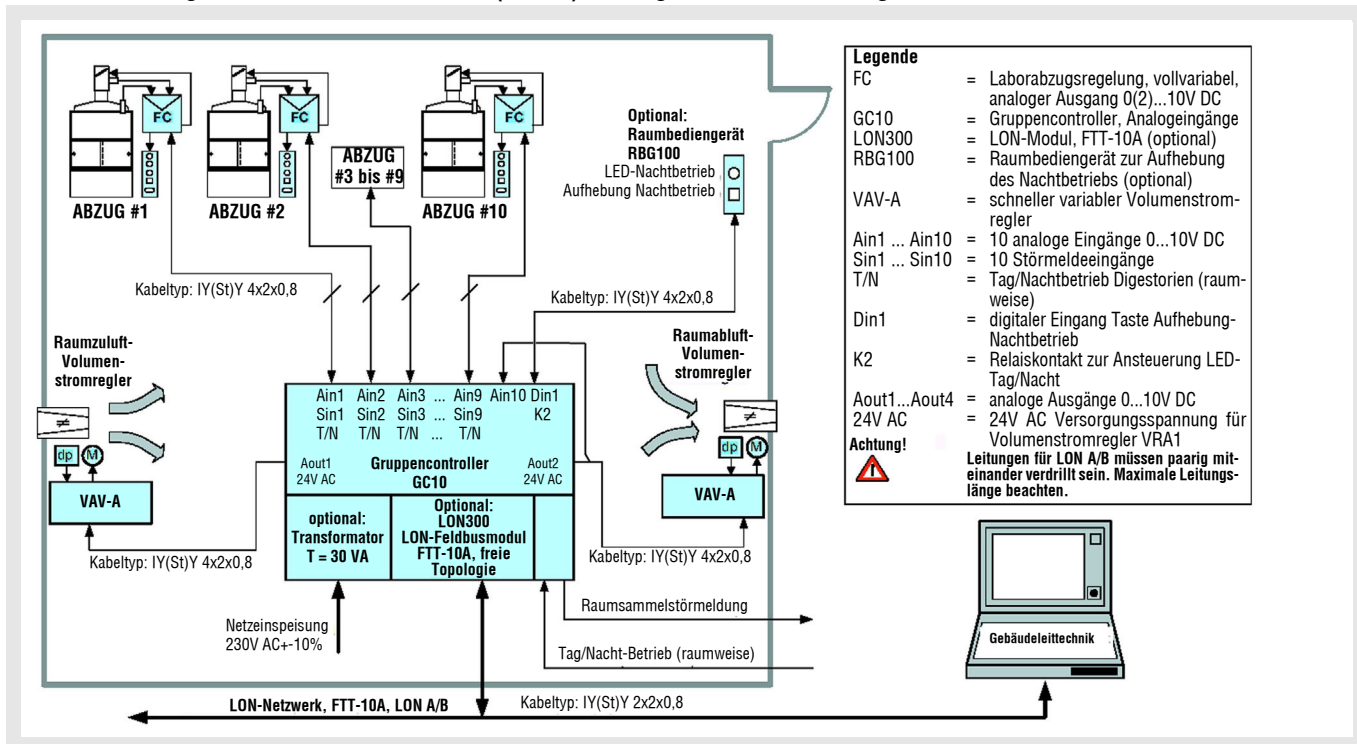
FC FC FC

ABZUG #1 ABZUG #2 ABZUG #3 bis #9 ABZUG #10

Optional: Raumbediengerät RBG100
LED-Nachtbetrieb
Aufhebung Nachtbetrieb

Kabeltyp: IY(St)Y 4x2x0,8

Kabeltyp: IY(St)Y 4x2x0,8

Raumzuluft-Volumenstromregler

Raumabluft-Volumenstromregler

| Ain1 | Ain2 | Ain3 | ... | Ain9 | Ain10 | Din1 |
|---|---|---|---|---|---|---|
| Sin1 | Sin2 | Sin3 | ... | Sin9 | | K2 |
| T/N | T/N | T/N | ... | T/N | | |

Aout1 24V AC
Gruppencontroller GC10
Aout2 24V AC

dp M
VAV-A

dp M
VAV-A

optional: Transformator T = 30 VA

Optional: LON300 LON-Feldbusmodul FTT-10A, freie Topologie

Kabeltyp: IY(St)Y 4x2x0,8

Kabeltyp: IY(St)Y 4x2x0,8

Raumsammelstörmeldung

Netzeinspeisung 230V AC+-10%

Tag/Nacht-Betrieb (raumweise)

LON-Netzwerk, FTT-10A, LON A/B

Kabeltyp: IY(St)Y 2x2x0,8

Gebäudeleittechnik

Legende
FC = Laborabzugsregelung, vollvariabel, analoger Ausgang 0(2)...10V DC
GC10 = Gruppencontroller, Analogeingänge
LON300 = LON-Modul, FTT-10A (optional)
RBG100 = Raumbediengerät zur Aufhebung des Nachtbetriebs (optional)
VAV-A = schneller variabler Volumenstromregler
Ain1 ... Ain10 = 10 analoge Eingänge 0...10V DC
Sin1 ... Sin10 = 10 Störmeldeeingänge
T/N = Tag/Nachtbetrieb Digestorien (raumweise)
Din1 = digitaler Eingang Taste Aufhebung-Nachtbetrieb
K2 = Relaiskontakt zur Ansteuerung LED-Tag/Nacht
Aout1...Aout4 = analoge Ausgänge 0...10V DC
24V AC = 24V AC Versorgungsspannung für Volumenstromregler VRA1
Achtung! Leitungen für LON A/B müssen paarig miteinander verdrillt sein. Maximale Leitungslänge beachten.